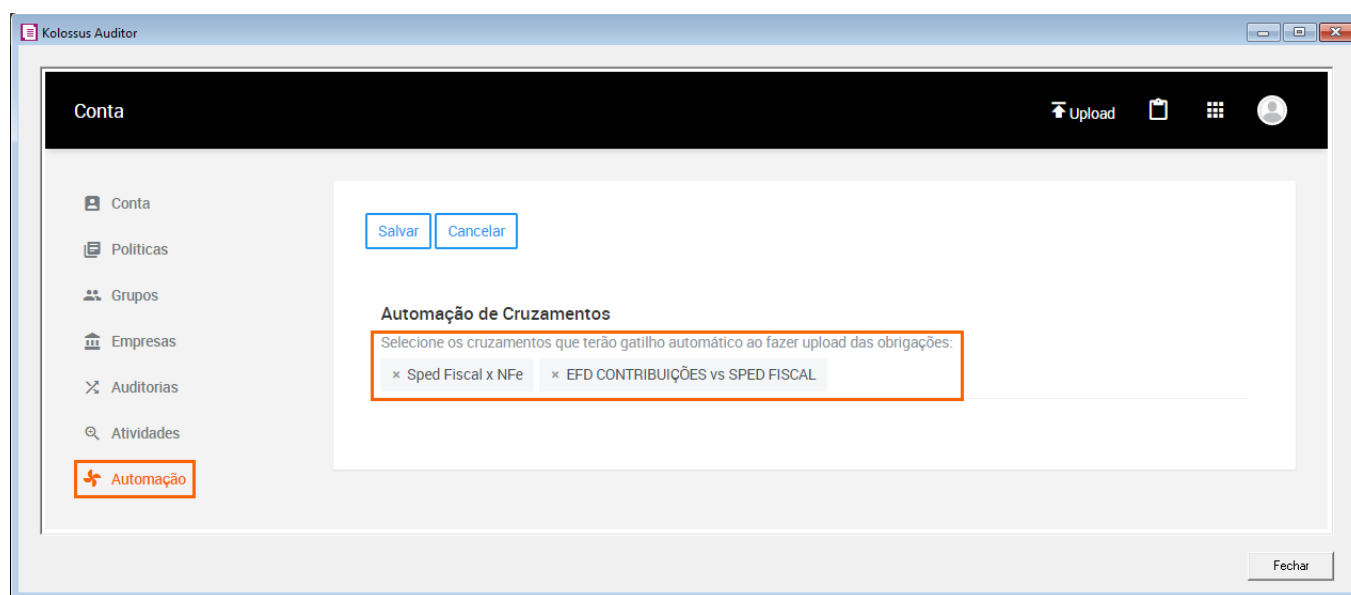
Kolossus Auditor

Conta

Upload

Conta

Politicas

Grupos

Empresas

Auditorias

Atividades

Automação

Salvar

Cancelar

Automação de Cruzamentos

Selecione os cruzamentos que terão gatilho automático ao fazer upload das obrigações:

× Sped Fiscal x NFe

× EFD CONTRIBUIÇÕES vs SPED FISCAL

Fechar